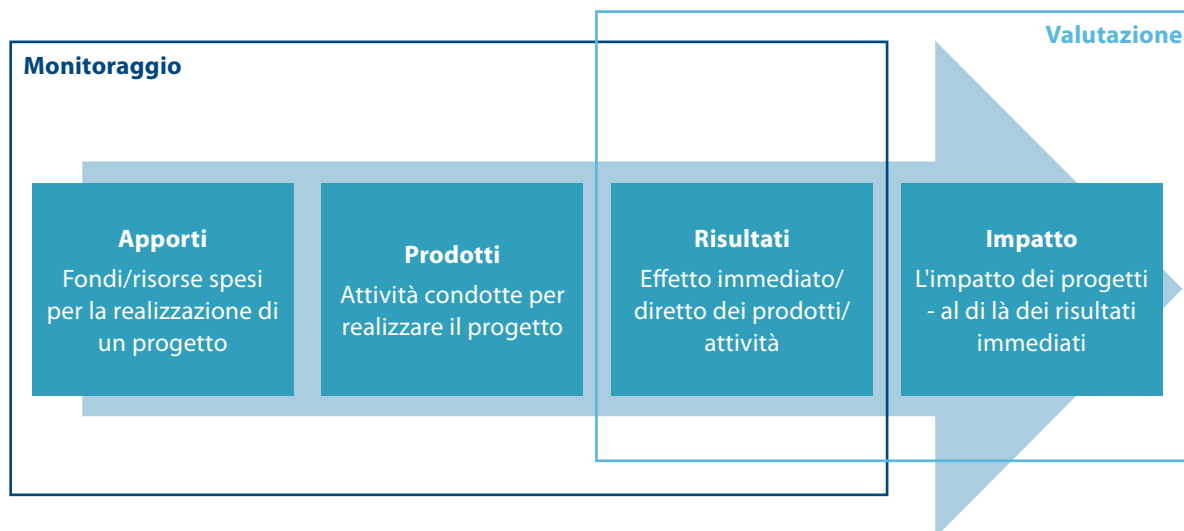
Valutazione

Monitoraggio

Apporti
Fondi/risorse spesi per la realizzazione di un progetto

Prodotti
Attività condotte per realizzare il progetto

Risultati
Effetto immediato/ diretto dei prodotti/ attività

Impatto
L'impatto dei progetti - al di là dei risultati immediati